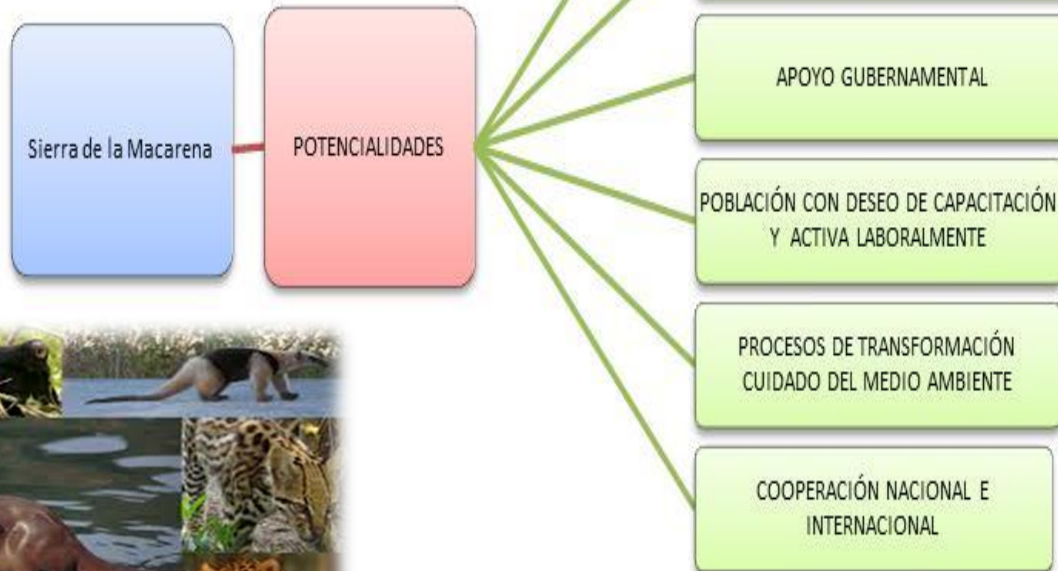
Sierra de la Macarena

POTENCIALIDADES

APOYO GUBERNAMENTAL

POBLACIÓN CON DESEO DE CAPACITACIÓN Y ACTIVA LABORALMENTE

PROCESOS DE TRANSFORMACIÓN CUIDADO DEL MEDIO AMBIENTE

COOPERACIÓN NACIONAL E INTERNACIONAL